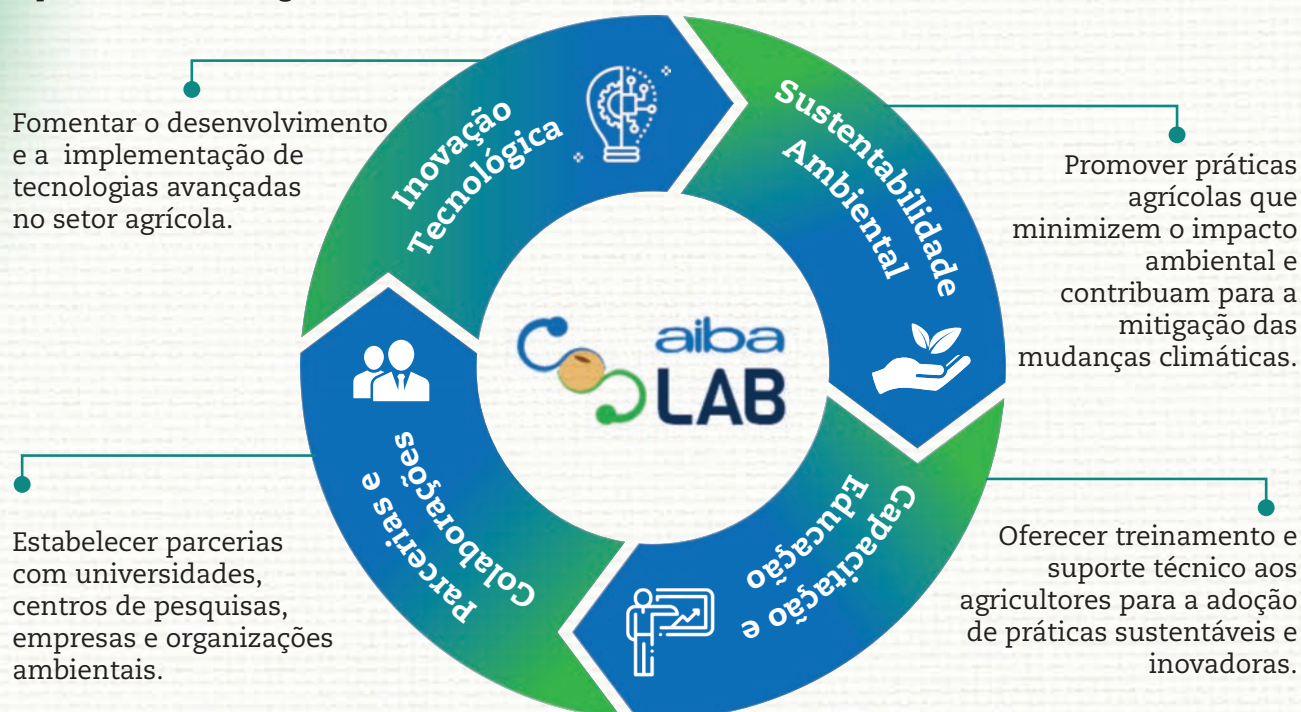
Inovação Tecnológica

Fomentar o desenvolvimento e a implementação de tecnologias avançadas no setor agrícola.

Sustentabilidade Ambiental

Promover práticas agrícolas que minimizem o impacto ambiental e contribuam para a mitigação das mudanças climáticas.

aiba LAB

Parcerias e Colaborações

Estabelecer parcerias com universidades, centros de pesquisas, empresas e organizações ambientais.

Capacitação e Educação

Oferecer treinamento e suporte técnico aos agricultores para a adoção de práticas sustentáveis e inovadoras.